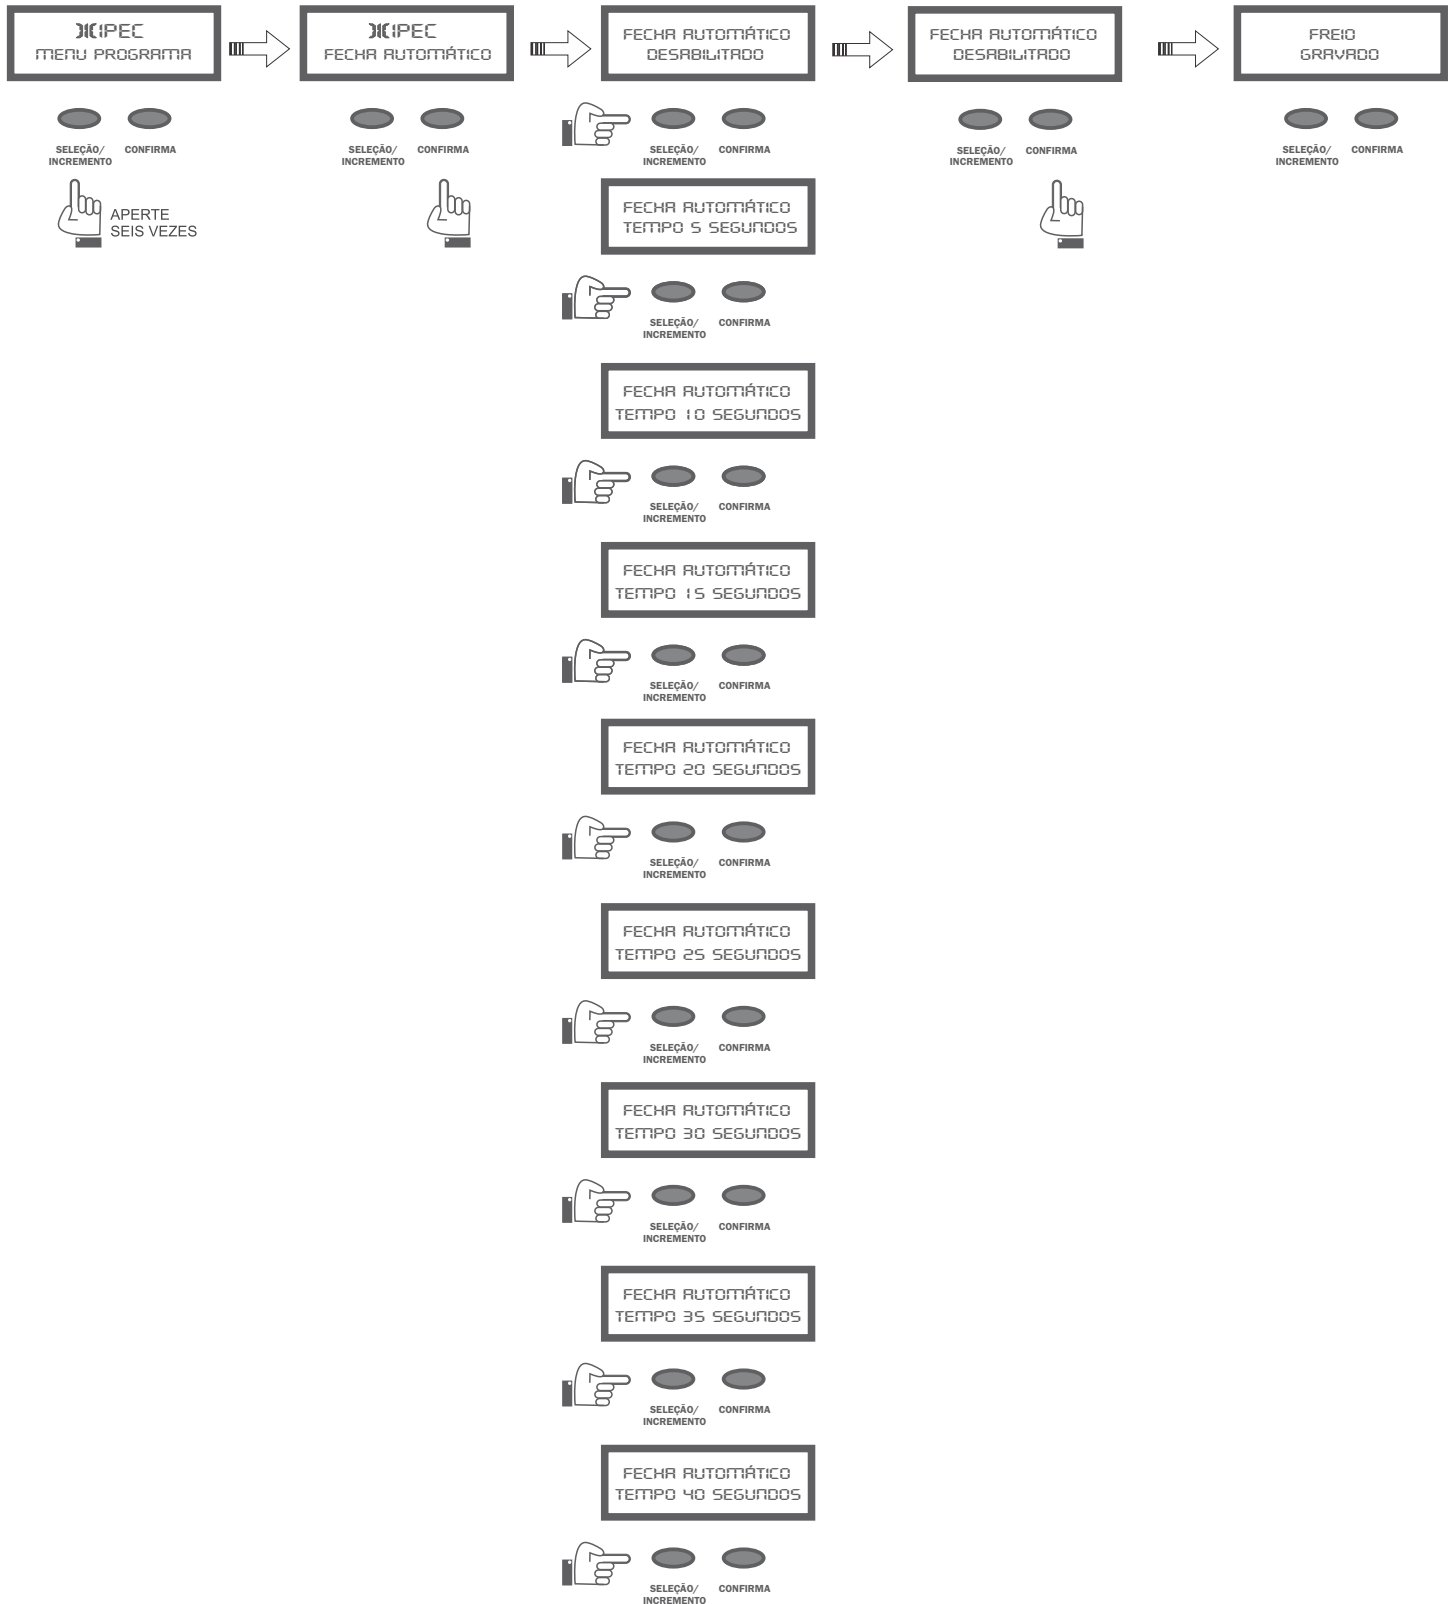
IPEC
MENU PROGRAMA

SELEÇÃO/ INCREMENTO CONFIRMA

APERTE SEIS VEZES

IPEC
FECHA AUTOMÁTICO

SELEÇÃO/ INCREMENTO CONFIRMA

FECHA AUTOMÁTICO
DESABILITADO

SELEÇÃO/ INCREMENTO CONFIRMA

FECHA AUTOMÁTICO
TEMPO 5 SEGUNDOS

SELEÇÃO/ INCREMENTO CONFIRMA

FECHA AUTOMÁTICO
TEMPO 10 SEGUNDOS

SELEÇÃO/ INCREMENTO CONFIRMA

FECHA AUTOMÁTICO
TEMPO 15 SEGUNDOS

SELEÇÃO/ INCREMENTO CONFIRMA

FECHA AUTOMÁTICO
TEMPO 20 SEGUNDOS

SELEÇÃO/ INCREMENTO CONFIRMA

FECHA AUTOMÁTICO
TEMPO 25 SEGUNDOS

SELEÇÃO/ INCREMENTO CONFIRMA

FECHA AUTOMÁTICO
TEMPO 30 SEGUNDOS

SELEÇÃO/ INCREMENTO CONFIRMA

FECHA AUTOMÁTICO
TEMPO 35 SEGUNDOS

SELEÇÃO/ INCREMENTO CONFIRMA

FECHA AUTOMÁTICO
TEMPO 40 SEGUNDOS

SELEÇÃO/ INCREMENTO CONFIRMA

FECHA AUTOMÁTICO
DESABILITADO

SELEÇÃO/ INCREMENTO CONFIRMA

FREIO
GRAVADO

SELEÇÃO/ INCREMENTO CONFIRMA